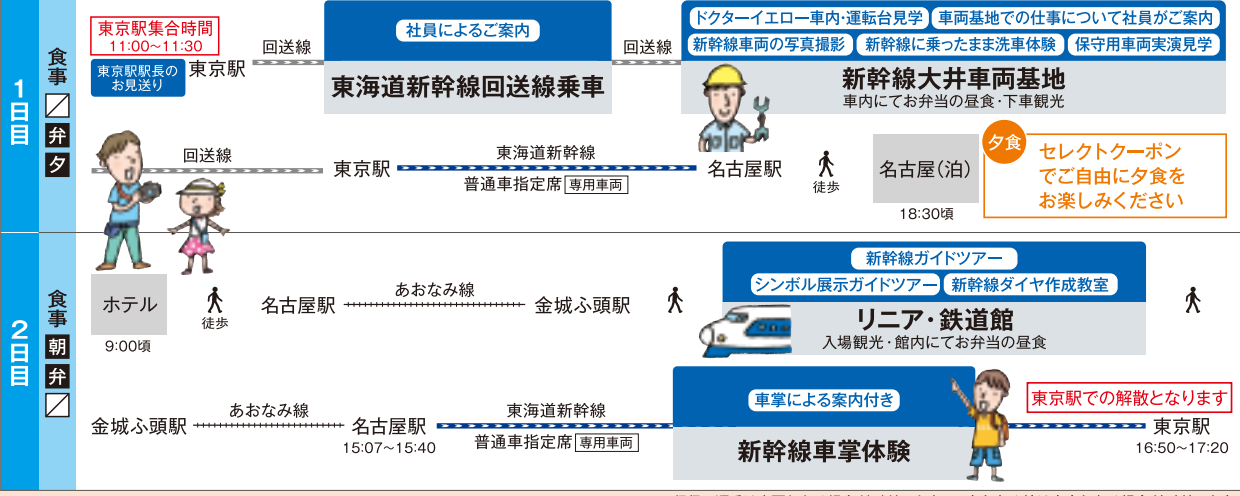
1日目

食事
／
弁
夕

東京駅集合時間
11:00～11:30

東京駅駅長のお見送り
東京駅
回送線
社員によるご案内
東海道新幹線回送線乗車
回送線
ドクターイエロー車内・運転台見学
車両基地での仕事について社員がご案内
新幹線車両の写真撮影
新幹線に乗ったまま洗車体験
保守用車両実演見学
新幹線大井車両基地
車内にてお弁当の昼食・下車観光

回送線
東京駅
東海道新幹線
普通車指定席 専用車両
名古屋駅
徒歩
名古屋(泊)
18:30頃
夕食
セレクトクーポンでご自由に夕食をお楽しみください

2日目

食事
朝
弁
／

ホテル
9:00頃
徒歩
名古屋駅
あおなみ線
金城ふ頭駅
新幹線ガイドツアー
シンボル展示ガイドツアー
新幹線ダイヤ作成教室
リニア・鉄道館
入場観光・館内にてお弁当の昼食

金城ふ頭駅
あおなみ線
名古屋駅
15:07～15:40
東海道新幹線
普通車指定席 専用車両
車掌による案内付き
新幹線車掌体験
東京駅での解散となります
東京駅
16:50～17:20